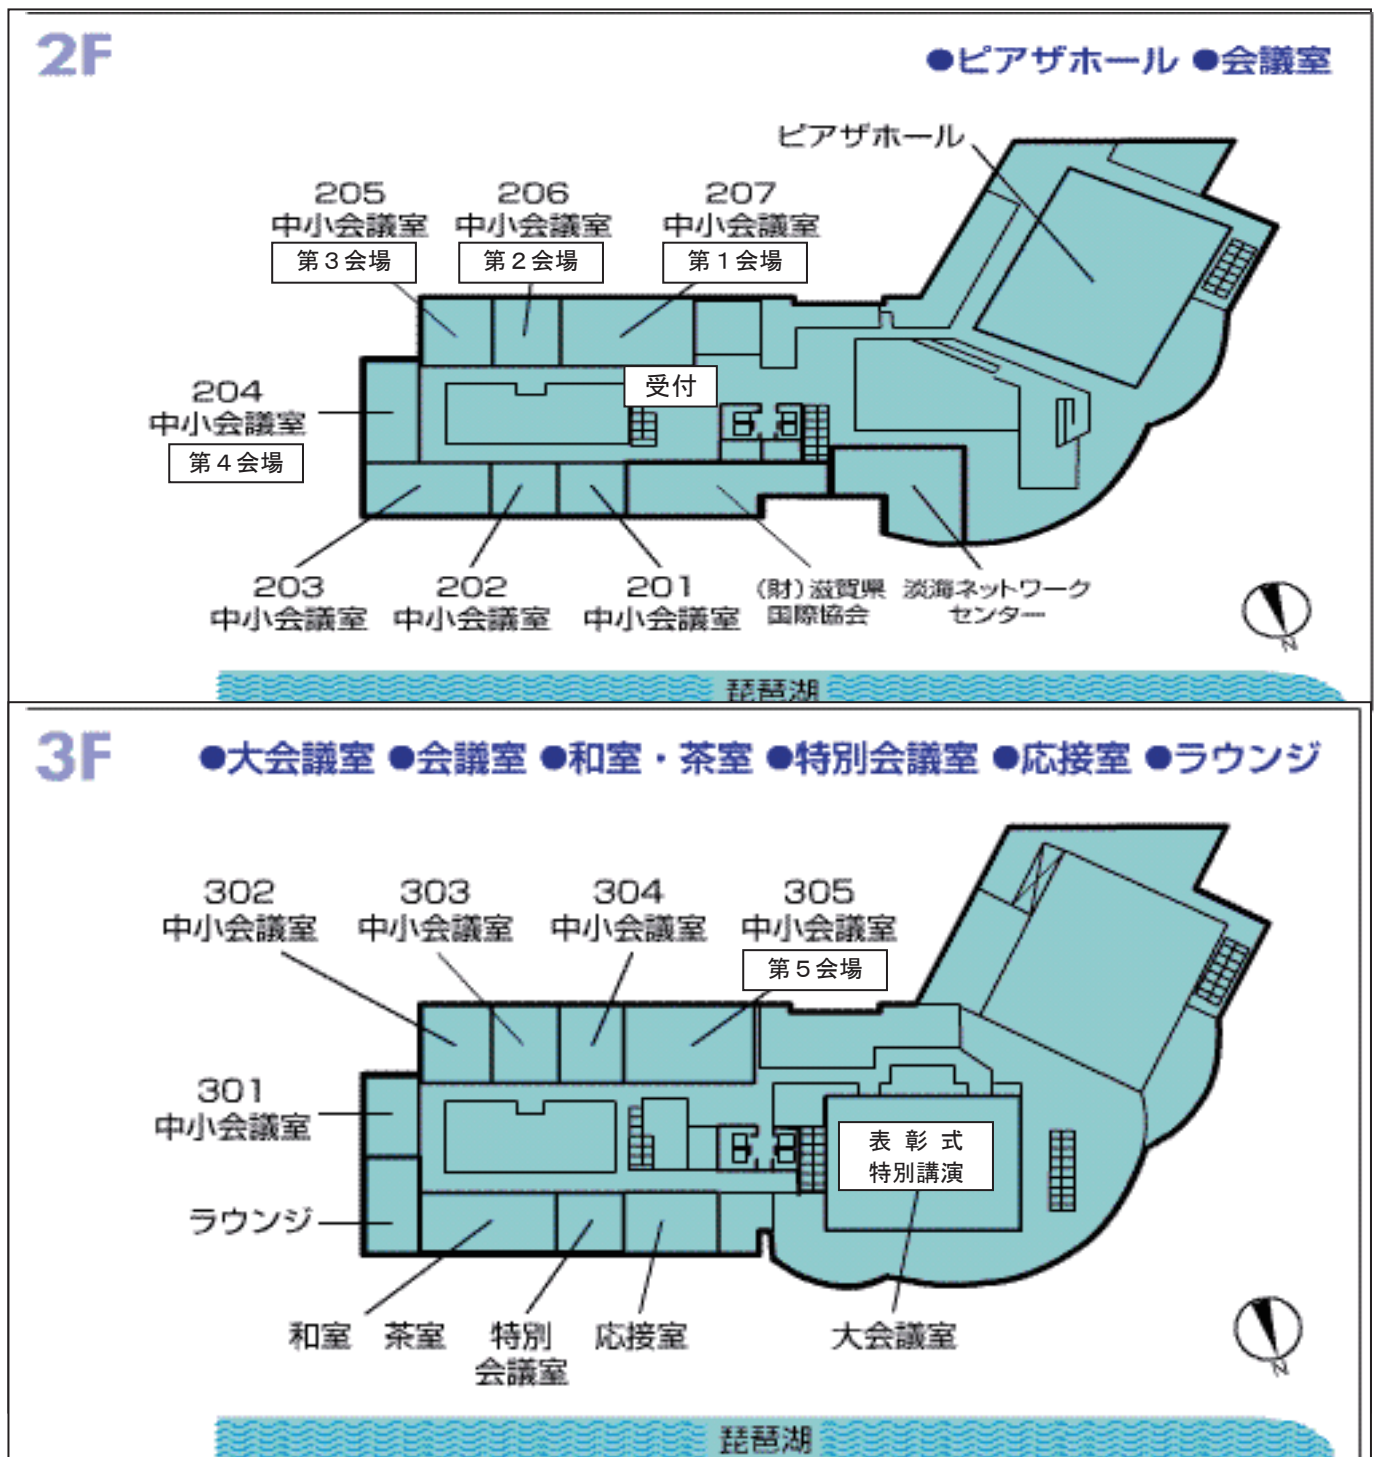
2F

●ピアザホール ●会議室

ピアザホール

205
中小会議室
第３会場

206
中小会議室
第２会場

207
中小会議室
第１会場

204
中小会議室
第４会場

受付

203
中小会議室

202
中小会議室

201
中小会議室

(財)滋賀県
国際協会

淡海ネットワーク
センター

N

琵琶湖

3F

●大会議室 ●会議室 ●和室・茶室 ●特別会議室 ●応接室 ●ラウンジ

302
中小会議室

303
中小会議室

304
中小会議室

305
中小会議室
第５会場

301
中小会議室

ラウンジ

表 彰 式
特別講演

和室 茶室

特別
会議室

応接室

大会議室

N

琵琶湖